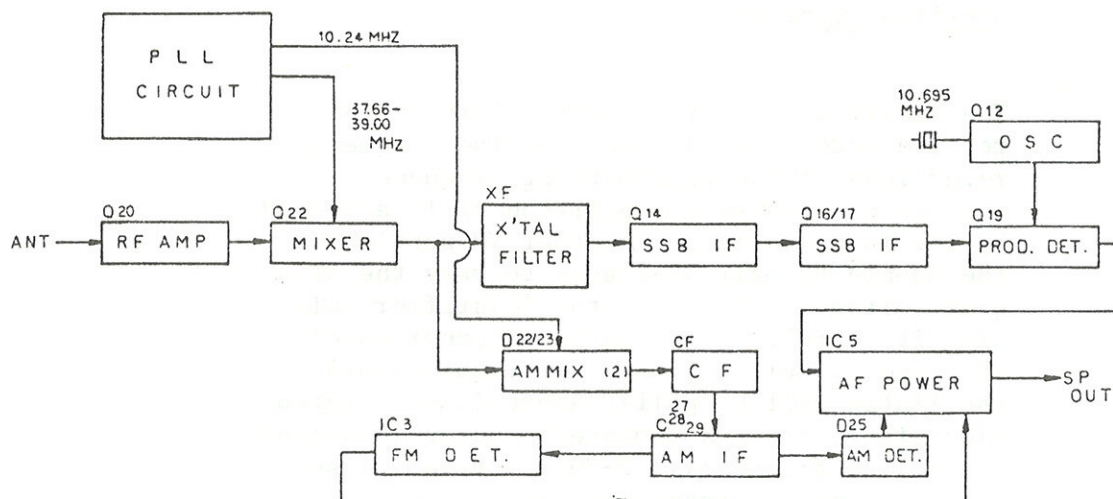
PLL CIRCUIT

10.24 MHZ

37.66-39.00 MHZ

10.695 MHZ

Q12

OSC

ANT

Q20

RF AMP

Q22

MIXER

XF

X'TAL FILTER

Q14

SSB IF

Q16/17

SSB IF

Q19

PROD. DET.

Q22/23

AM MIX (2)

CF

C F

IC5

AF POWER

SP OUT

IC3

FM DET.

$C^{27}_{28}{}_{29}$

AM IF

Q25

AM DET.